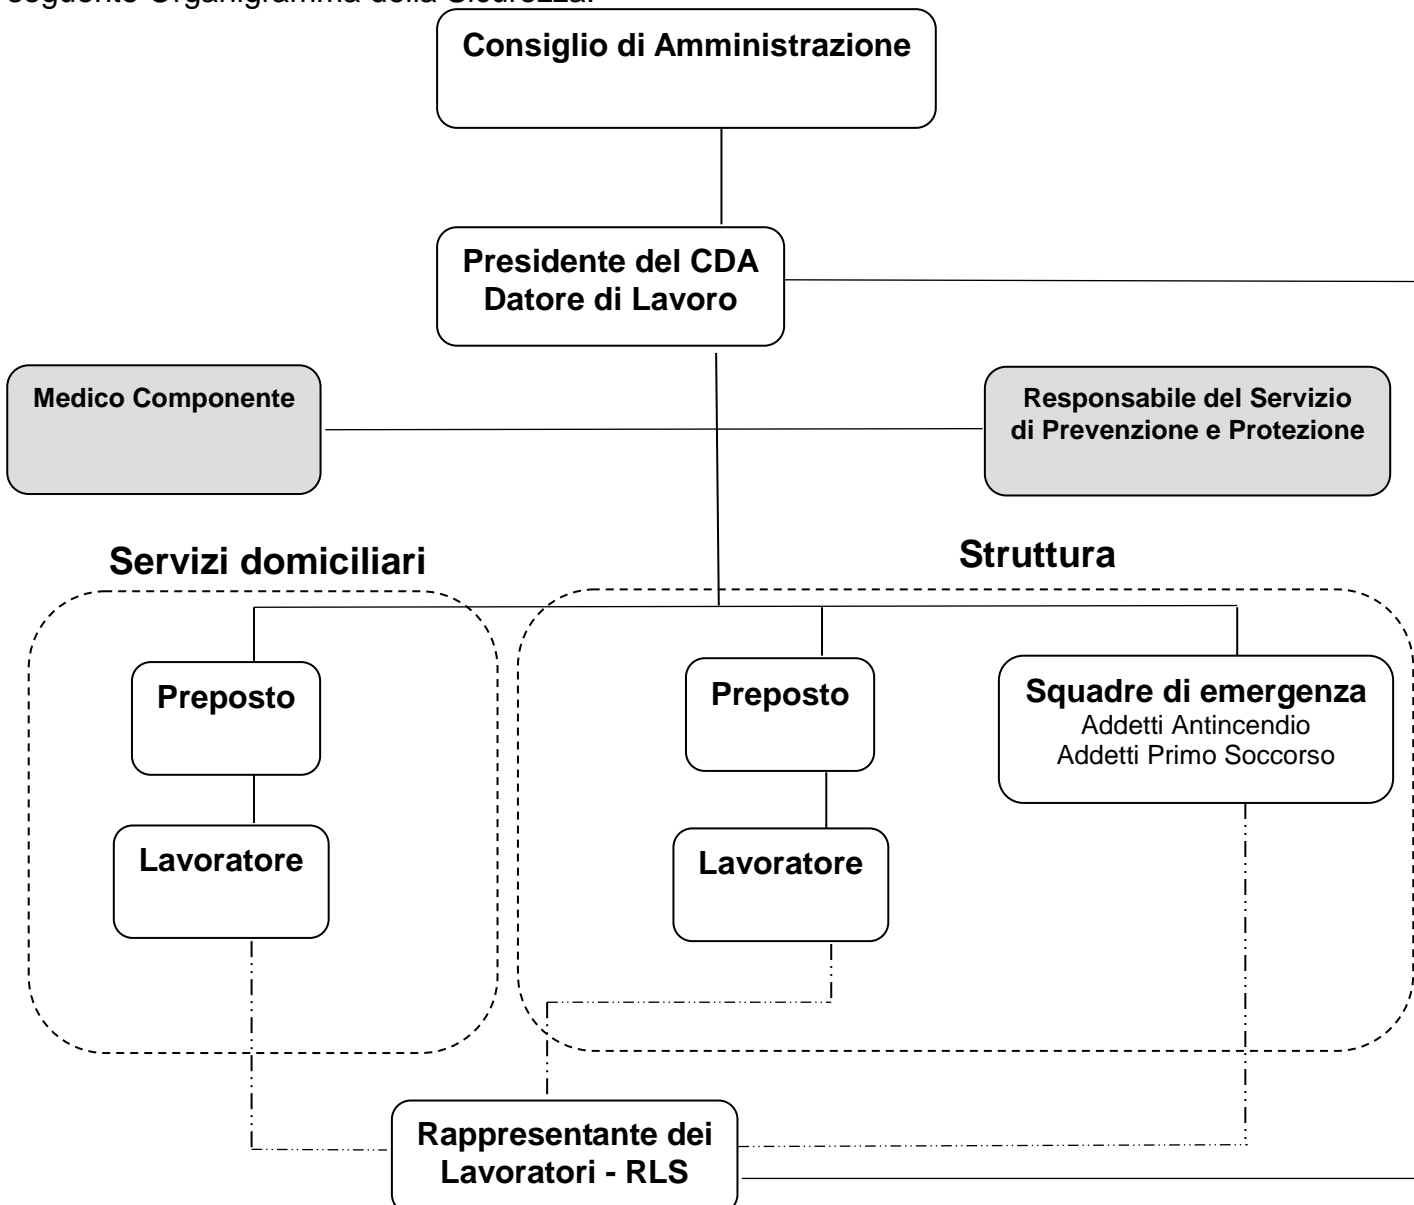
seguente Organigramma della Sicurezza:

Consiglio di Amministrazione

Presidente del CDA
Datore di Lavoro

Medico Componente

Responsabile del Servizio di Prevenzione e Protezione

Servizi domiciliari

Struttura

Preposto

Lavoratore

Preposto

Lavoratore

Squadre di emergenza
Addetti Antincendio
Addetti Primo Soccorso

Rappresentante dei Lavoratori - RLS